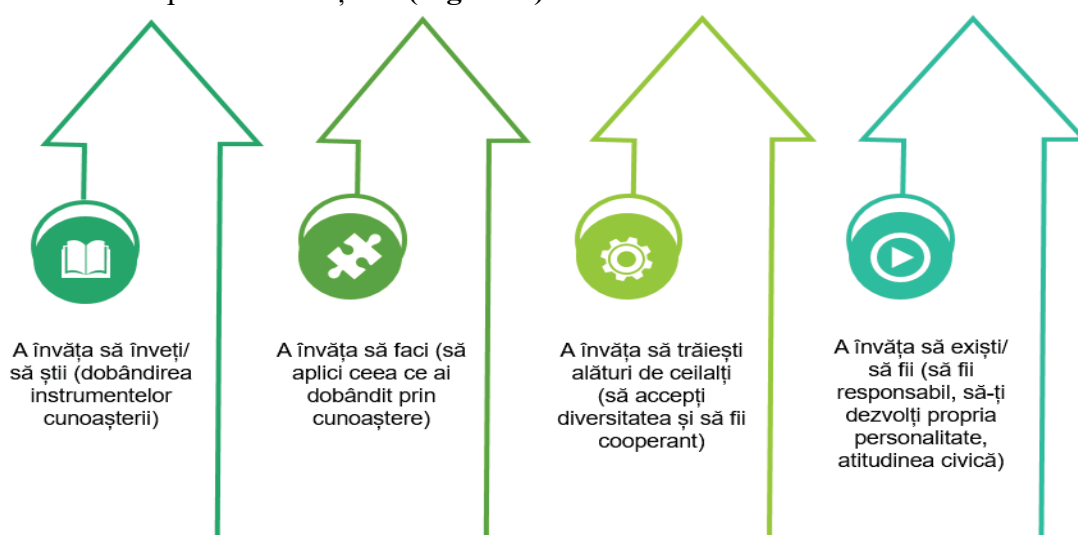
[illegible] (Figura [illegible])

A învăța să înveți/ să știi (dobândirea instrumentelor cunoașterii)

A învăța să faci (să aplici ceea ce ai dobândit prin cunoaștere)

A învăța să trăiești alături de ceilalți (să accepți diversitatea și să fii cooperant)

A învăța să exiști/ să fii (să fii responsabil, să-ți dezvolți propria personalitate, atitudinea civică)